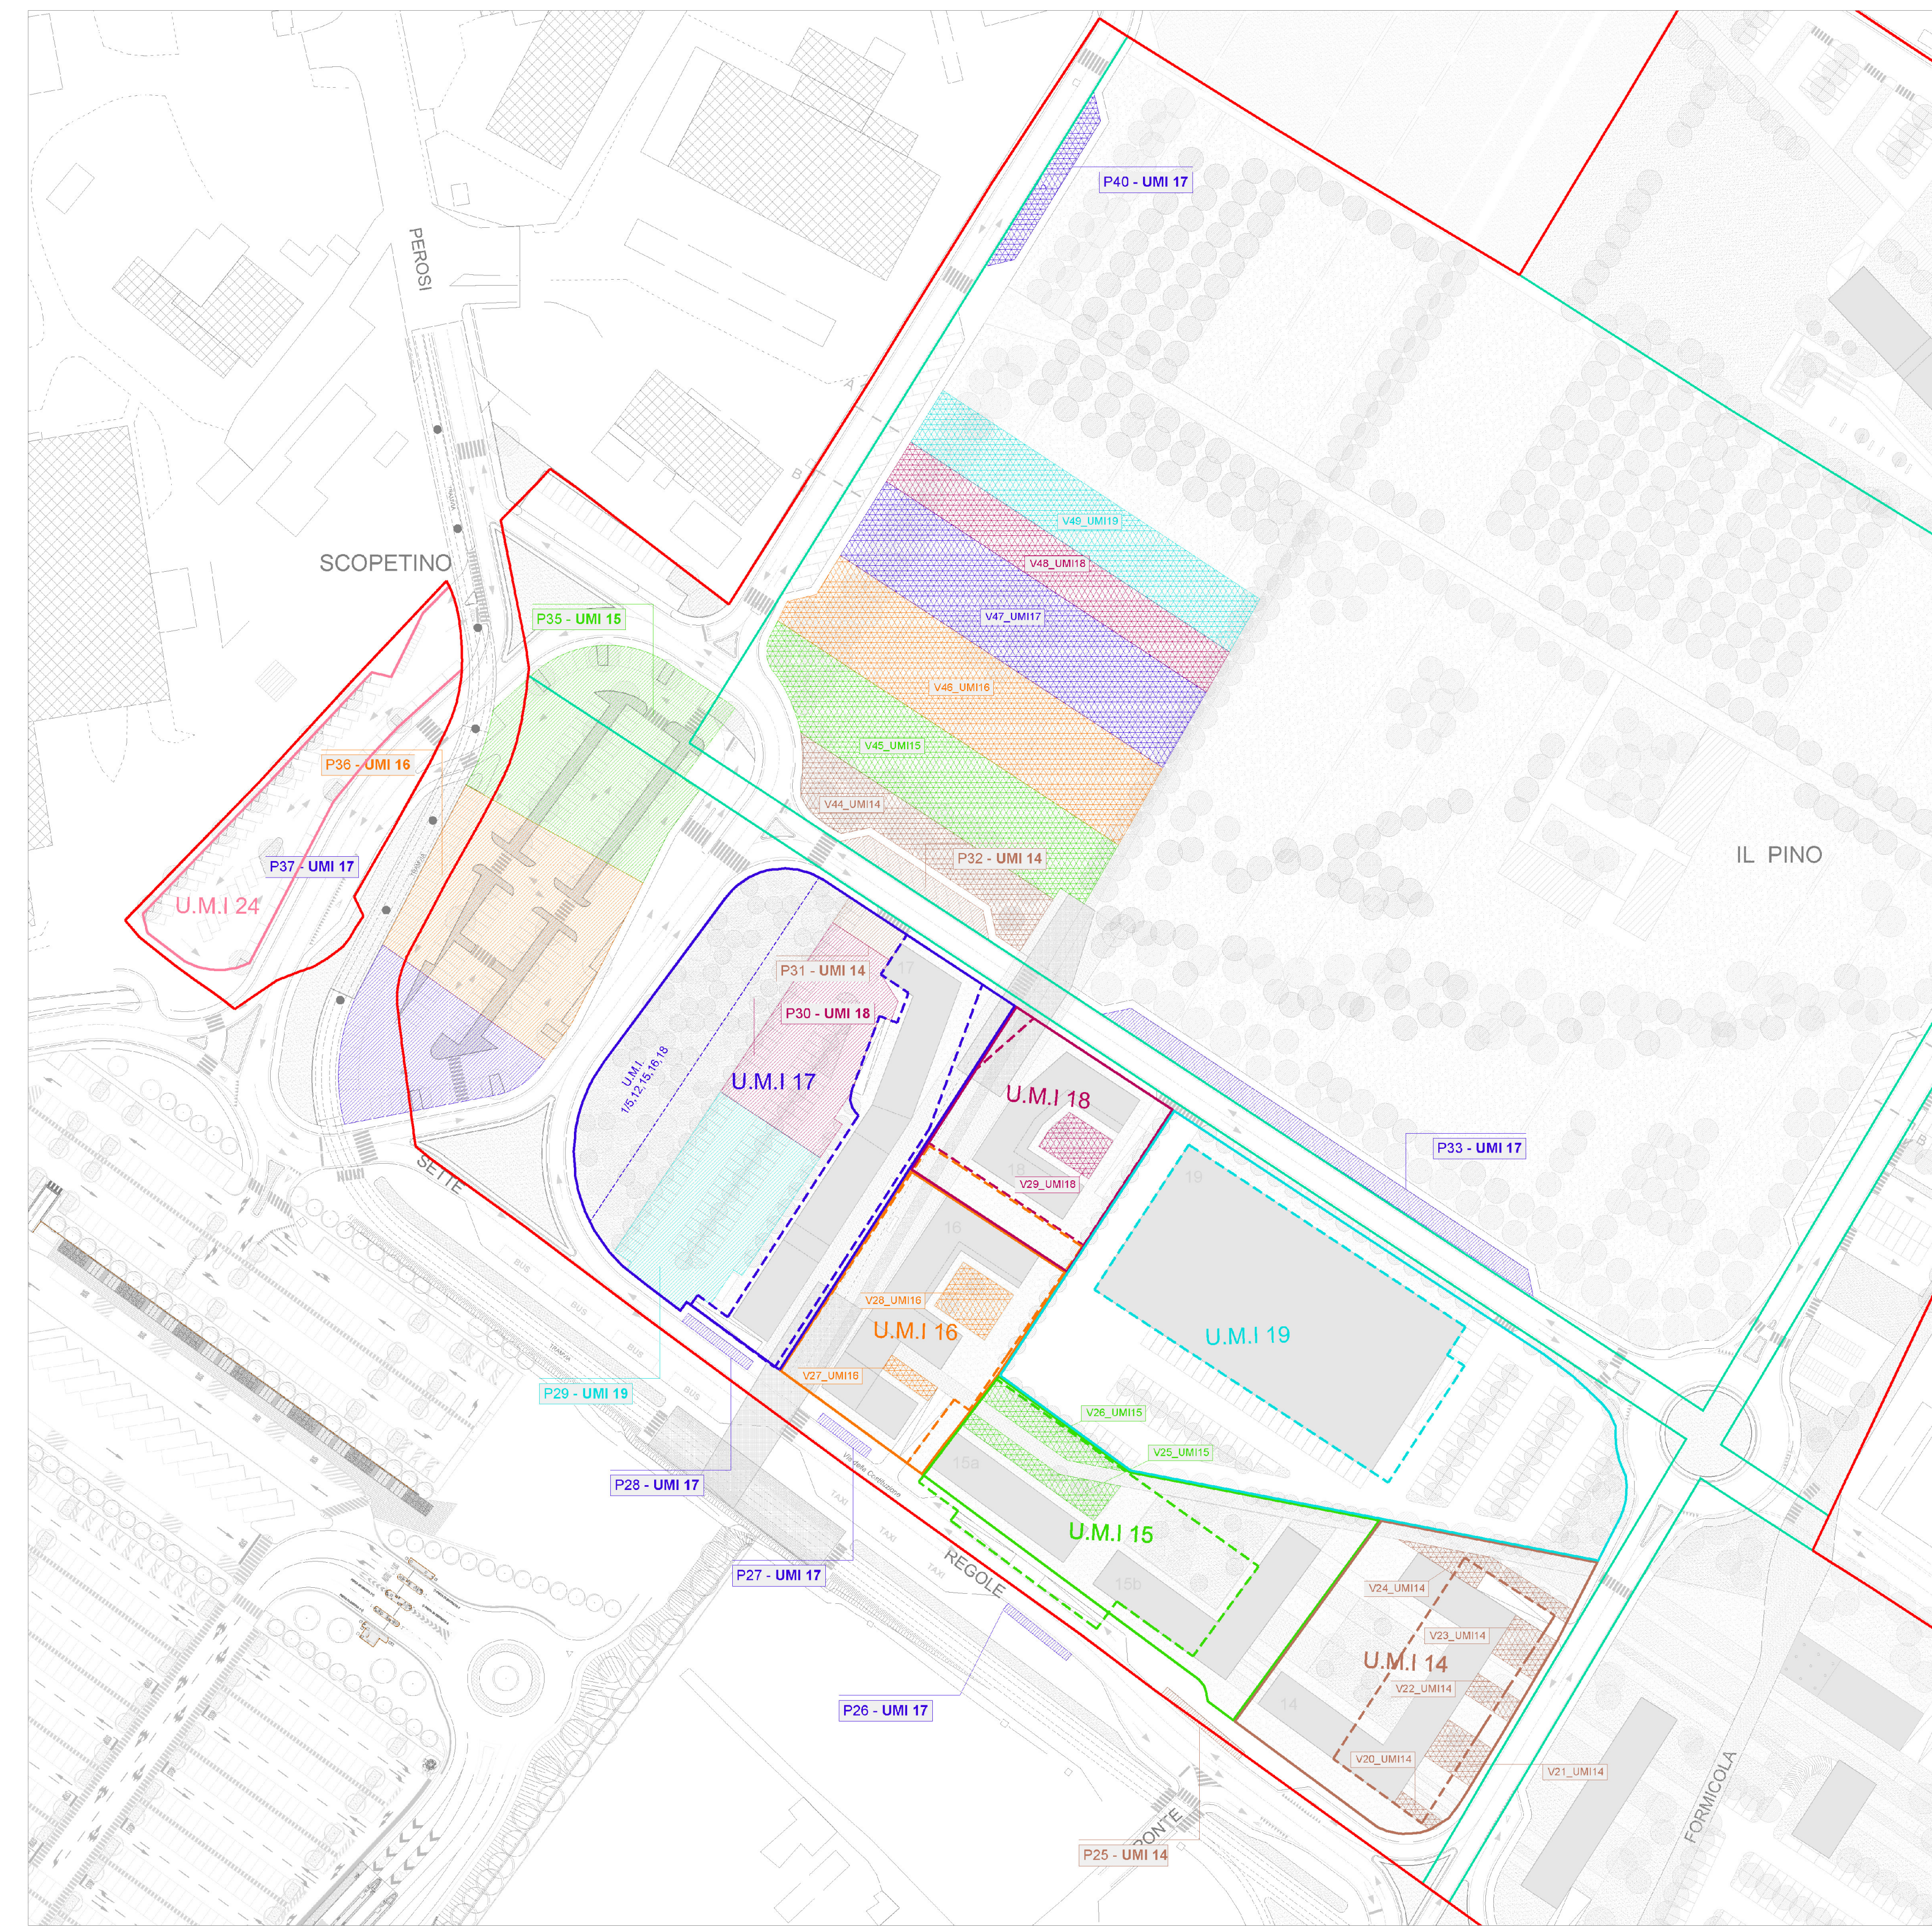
P40 - UMI 17

PEROSI

SCOPETINO

P35 - UMI 15

V49_UMI19

V48_UMI18

V47_UMI17

V46_UMI16

V45_UMI15

V44_UMI14

P36 - UMI 16

P37 - UMI 17

U.M.I 24

P32 - UMI 14

IL PINO

P31 - UMI 14

P30 - UMI 18

U.M.I. 1/5,12,15,16,18

U.M.I 17

U.M.I 18

V29_UMI18

P33 - UMI 17

SETTE

U.M.I 19

V28_UMI16

U.M.I 16

V27_UMI16

P29 - UMI 19

V26_UMI15

V25_UMI15

P28 - UMI 17

U.M.I 15

P27 - UMI 17

REGOLE

V24_UMI14

V23_UMI14

U.M.I 14

V22_UMI14

P26 - UMI 17

V20_UMI14

V21_UMI14

PONTE

FORMICOLA

P25 - UMI 14